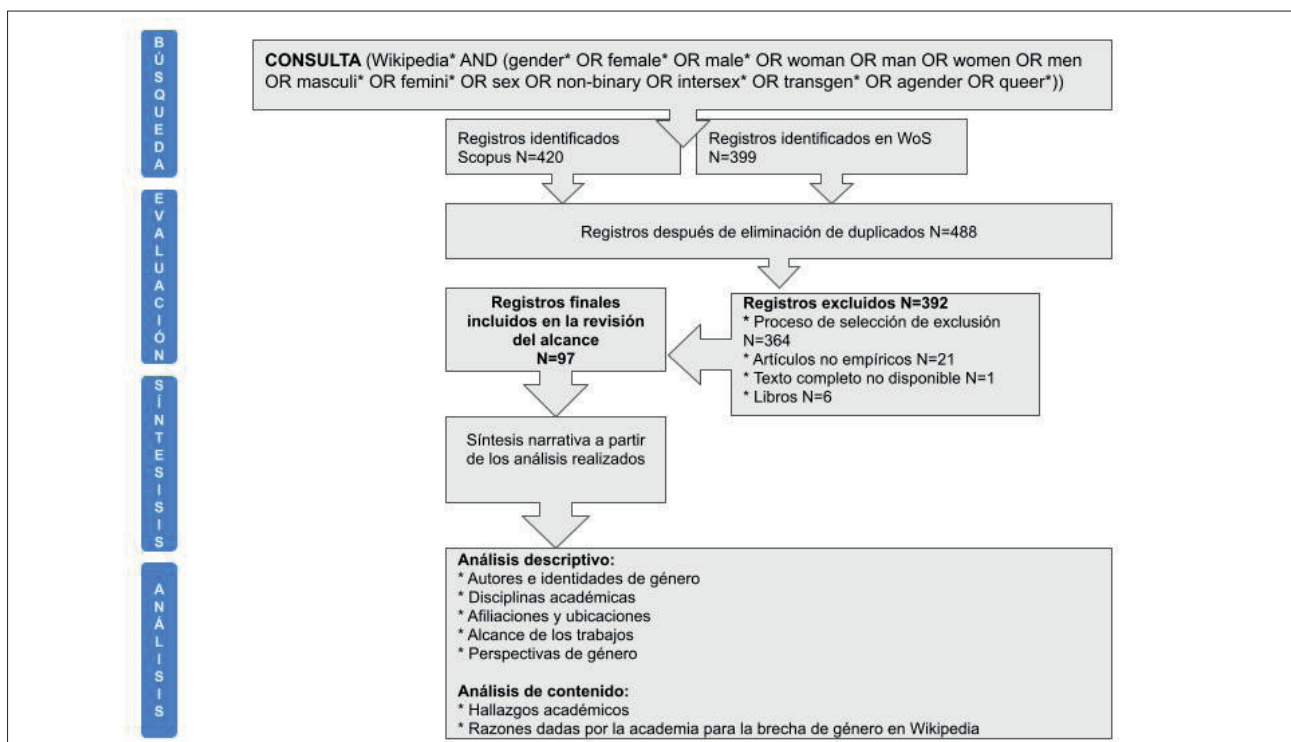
BÚSQUEDA

CONSULTA (Wikipedia* AND (gender* OR female* OR male* OR woman OR man OR women OR men OR masculi* OR femini* OR sex OR non-binary OR intersex* OR transgen* OR agender OR queer*))

Registros identificados Scopus N=420

Registros identificados en WoS N=399

EVALUACIÓN

Registros después de eliminación de duplicados N=488

Registros finales incluidos en la revisión del alcance N=97

Registros excluidos N=392
* Proceso de selección de exclusión N=364
* Artículos no empíricos N=21
* Texto completo no disponible N=1
* Libros N=6

SÍNTESIS

Síntesis narrativa a partir de los análisis realizados

ANÁLISIS

Análisis descriptivo:
* Autores e identidades de género
* Disciplinas académicas
* Afiliaciones y ubicaciones
* Alcance de los trabajos
* Perspectivas de género

Análisis de contenido:
* Hallazgos académicos
* Razones dadas por la academia para la brecha de género en Wikipedia